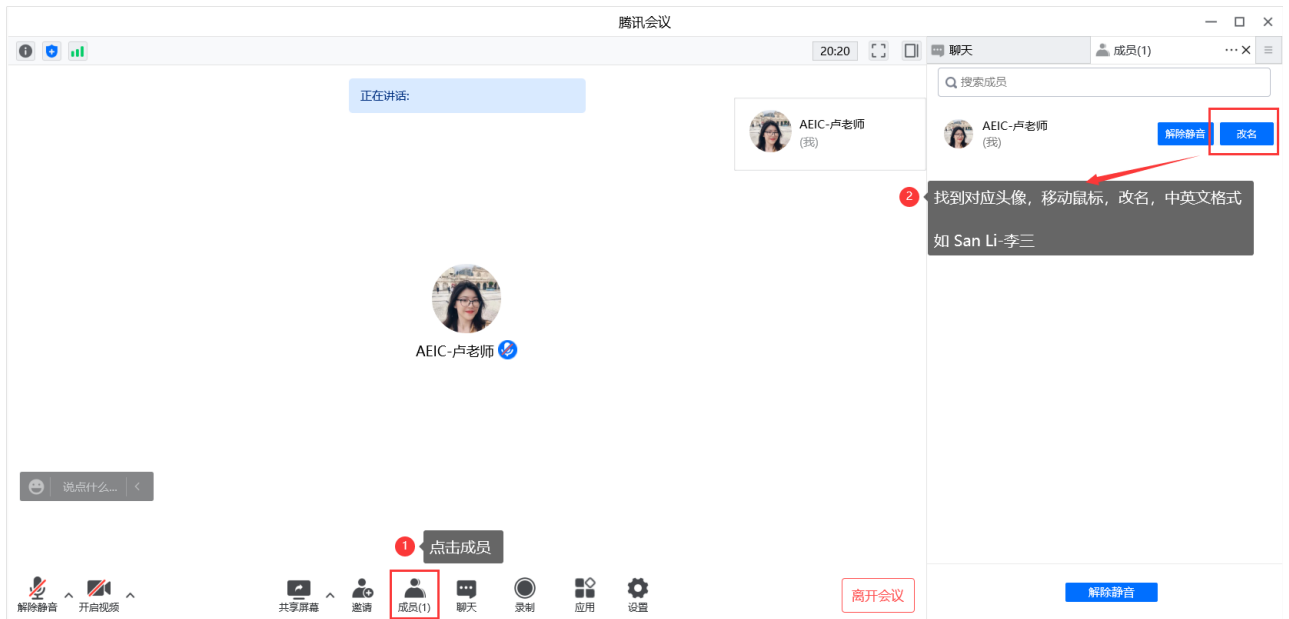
腾讯会议

20:20

聊天

成员(1)

搜索成员

正在讲话:

AEIC-卢老师
(我)

AEIC-卢老师
(我)

解除静音

改名

2 找到对应头像，移动鼠标，改名，中英文格式

如 San Li-李三

AEIC-卢老师

说点什么...

1 点击成员

解除静音

开启视频

共享屏幕

邀请

成员(1)

聊天

录制

应用

设置

离开会议

解除静音